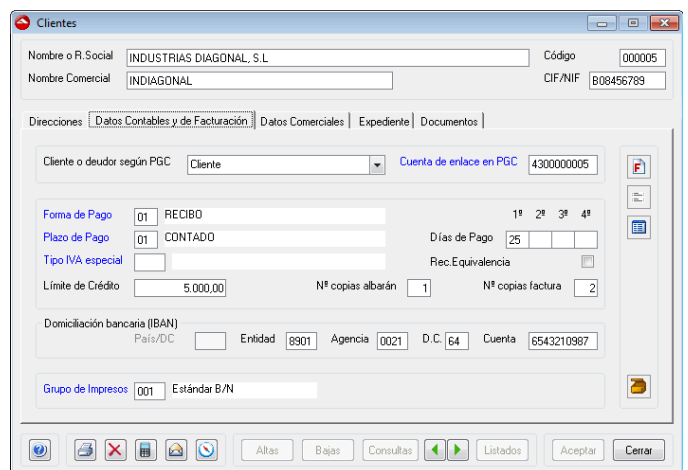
Clientes

Nombre o R.Social INDUSTRIAS DIAGONAL, S.L
Código 000005
Nombre Comercial INDIAGONAL
CIF/NIF B08456789

Direcciones | Datos Contables y de Facturación | Datos Comerciales | Expediente | Documentos

Cliente o deudor según PGC Cliente
Cuenta de enlace en PGC 4300000005

Forma de Pago 01 RECIBO
Plazo de Pago 01 CONTADO
Tipo IVA especial
1º 2º 3º 4º
Días de Pago 25
Rec.Equivalencia
Límite de Crédito 5.000,00
Nº copias albarán 1
Nº copias factura 2

Domiciliación bancaria (IBAN)
País/DC
Entidad 8901
Agencia 0021
D.C. 64
Cuenta 6543210987

Grupo de Impresos 001 Estándar B/N

Altas | Bajas | Consultas | Listados | Aceptar | Cerrar